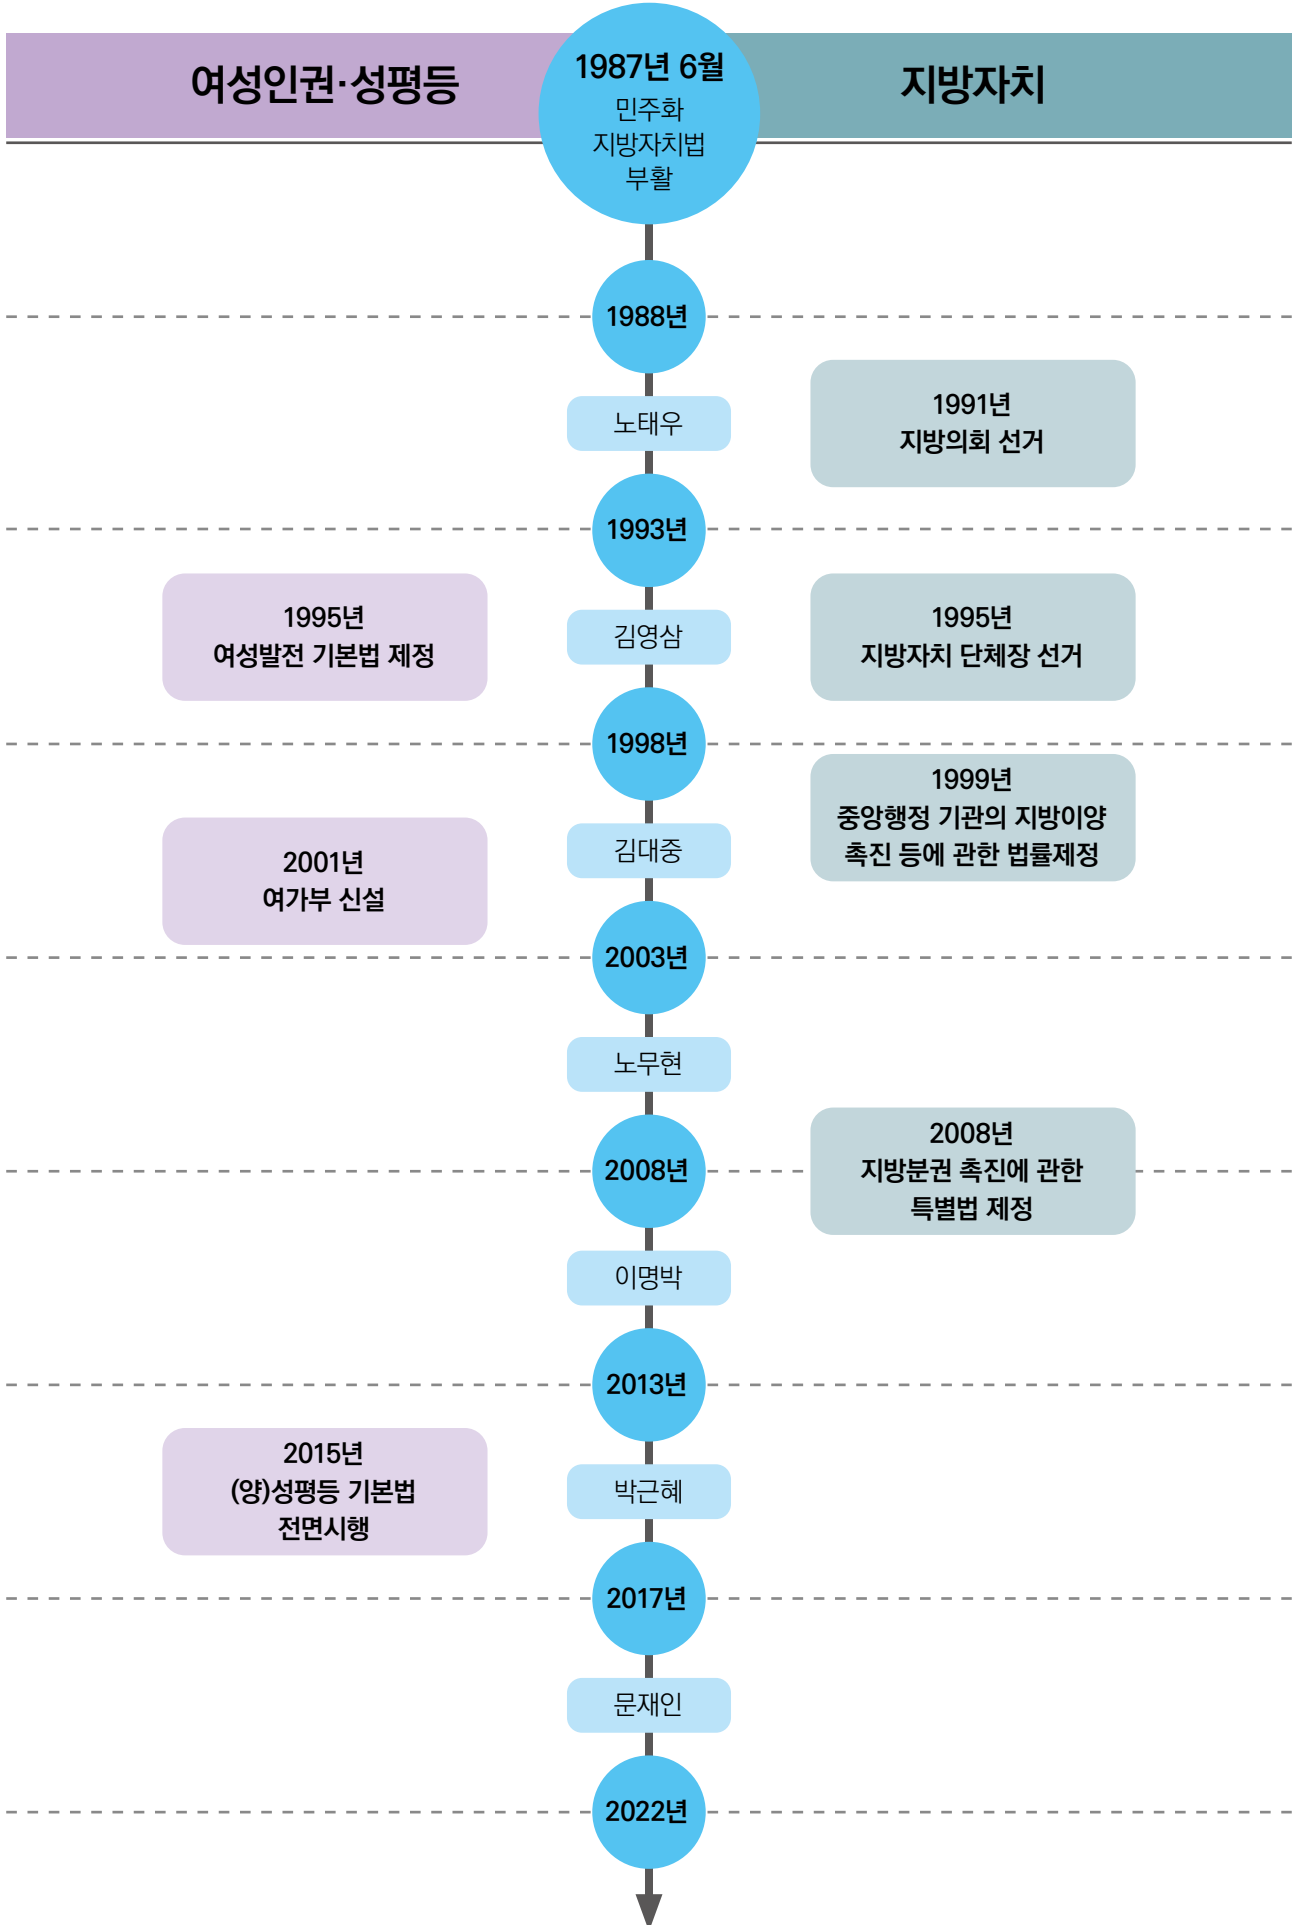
여성인권·성평등

1987년 6월
민주화
지방자치법
부활

지방자치

1988년

노태우

1991년
지방의회 선거

1993년

1995년
여성발전 기본법 제정

김영삼

1995년
지방자치 단체장 선거

1998년

1999년
중앙행정 기관의 지방이양 촉진 등에 관한 법률제정

2001년
여가부 신설

김대중

2003년

노무현

2008년

2008년
지방분권 촉진에 관한 특별법 제정

이명박

2013년

2015년
(양)성평등 기본법 전면시행

박근혜

2017년

문재인

2022년